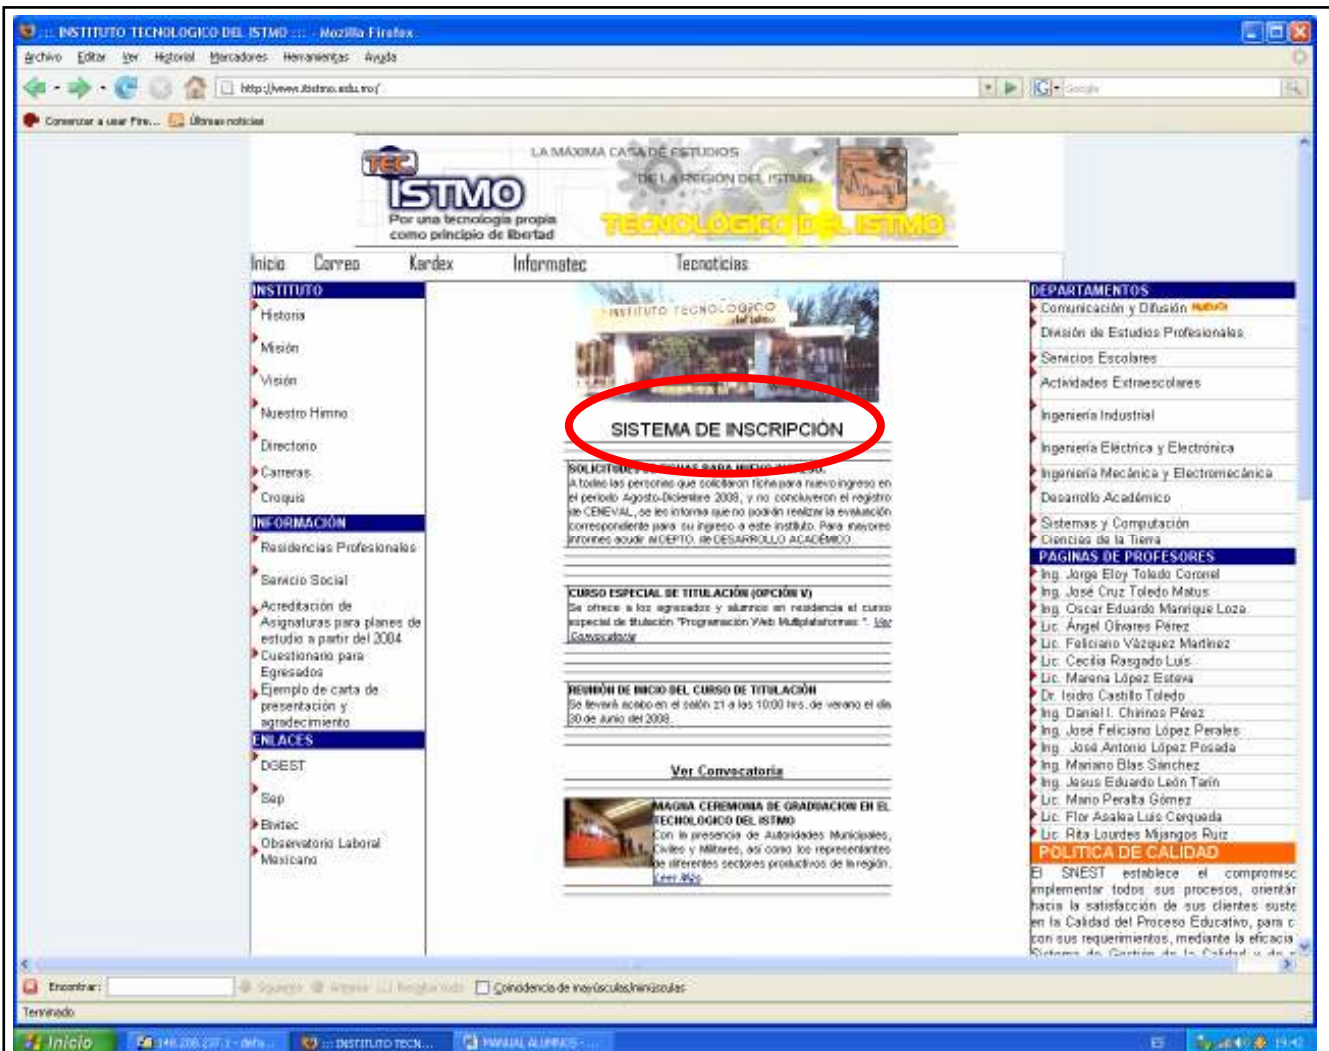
:: INSTITUTO TECNOLOGICO DEL ISTMO ::: - Mozilla Firefox

Archivo Editar Ver Historial Marcadores Herramientas Ayuda

http://www.itistmo.edu.mx/

Comenzar a usar Fire... Últimas noticias

TEC ISTMO Por una tecnología propia como principio de libertad

LA MÁXIMA CASA DE ESTUDIOS DE LA REGIÓN DEL ISTMO

TECNOLÓGICO DEL ISTMO

Inicio Correo Kardex Informatec Tecnoticias

INSTITUTO
Historia
Misión
Visión
Nuestro Himno
Directorio
Carreras
Croquis

INFORMACIÓN
Residencias Profesionales
Servicio Social
Acreditación de Asignaturas para planes de estudio a partir del 2004
Cuestionario para Egresados
Ejemplo de carta de presentación y agradecimiento

ENLACES
DGEST
Sep
Bivitec
Observatorio Laboral Mexicano

INSTITUTO TECNOLÓGICO del istmo

SISTEMA DE INSCRIPCIÓN

SOLICITUD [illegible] PARA INICIO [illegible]
A todas las personas que solicitaron ficha para nuevo ingreso en el periodo Agosto-Diciembre 2008, y no concluyeron el registro de CENEVAL, se les informa que no podrán realizar la evaluación correspondiente para su ingreso a este instituto. Para mayores informes acudir al DEPTO. de DESARROLLO ACADÉMICO.

CURSO ESPECIAL DE TITULACIÓN (OPCIÓN V)
Se ofrece a los egresados y alumnos en residencia el curso especial de titulación "Programación Web Multiplataformas ". Ver Convocatoria

REUNIÓN DE INICIO DEL CURSO DE TITULACIÓN
Se llevará acabo en el salón 21 a las 10:00 hrs. de verano el día 30 de Junio del 2008.

Ver Convocatoria

MAGNA CEREMONIA DE GRADUACION EN EL TECNOLOGICO DEL ISTMO
Con la presencia de Autoridades Municipales, Civiles y Militares, así como los representantes de diferentes sectores productivos de la región. Leer Más

DEPARTAMENTOS
Comunicación y Difusión NUEVO
División de Estudios Profesionales
Servicios Escolares
Actividades Extraescolares
Ingeniería Industrial
Ingeniería Eléctrica y Electrónica
Ingeniería Mecánica y Electromecánica
Desarrollo Académico
Sistemas y Computación
Ciencias de la Tierra

PAGINAS DE PROFESORES
Ing. Jorge Eloy Toledo Coronel
Ing. José Cruz Toledo Matus
Ing. Oscar Eduardo Manrique Loza
Lic. Ángel Olivares Pérez
Lic. Feliciano Vázquez Martínez
Lic. Cecilia Rasgado Luis
Lic. Marena López Esteva
Dr. Isidro Castillo Toledo
Ing. Daniel I. Chirinos Pérez
Ing. José Feliciano López Perales
Ing. José Antonio López Posada
Ing. Mariano Blas Sánchez
Ing. Jesus Eduardo León Tarín
Lic. Mario Peralta Gómez
Lic. Flor Asalea Luis Cerqueda
Lic. Rita Lourdes Mijangos Ruiz

POLITICA DE CALIDAD
El SNEST establece el compromiso implementar todos sus procesos, orientar hacia la satisfacción de sus clientes suste en la Calidad del Proceso Educativo, para c con sus requerimientos, mediante la eficacia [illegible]

Encontrar: Siguiente Anterior Resaltar todo Coincidencia de mayúsculas/minúsculas

Terminado

Inicio 148.208.237.3 - defa... ::: INSTITUTO TECN... MANUAL ALUMNOS - ... ES 19:42